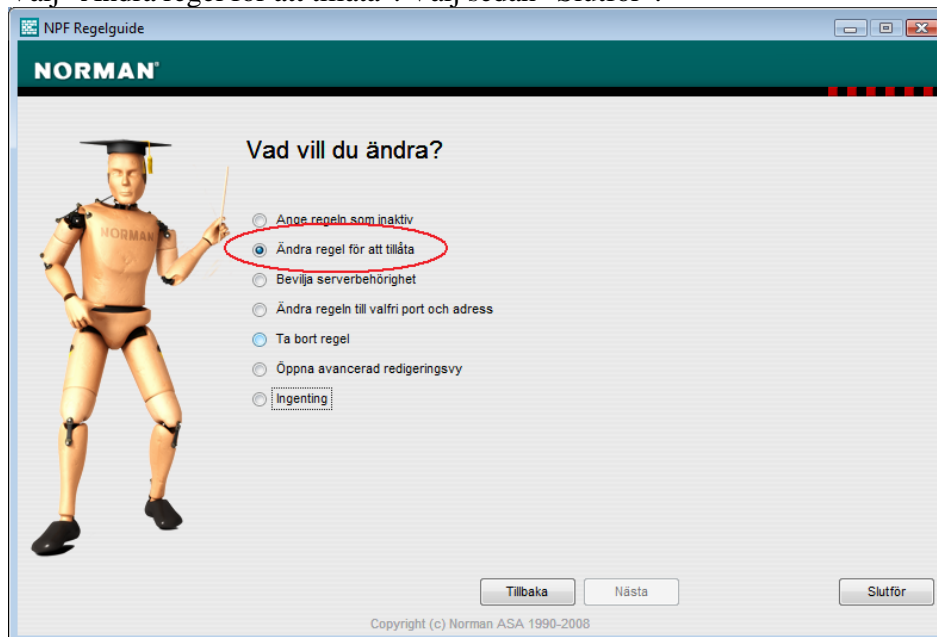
NPF Regelguide

NORMAN

NORMAN

Vad vill du ändra?

Ange regeln som inaktiv

Ändra regel för att tillåta

Bevilja serverbehörighet

Ändra regeln till valfri port och adress

Ta bort regel

Öppna avancerad redigeringsvy

Ingenting

Tillbaka

Nästa

Slutför

Copyright (c) Norman ASA 1990-2008